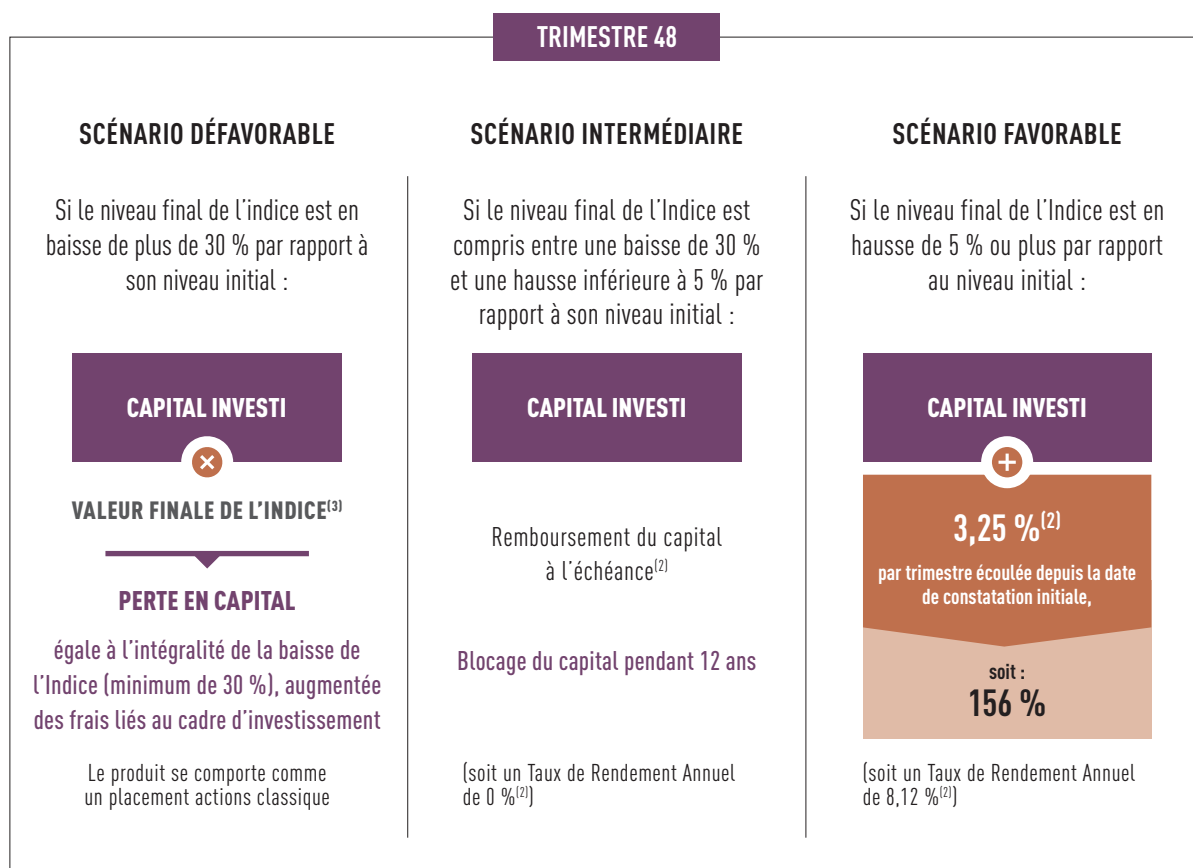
TRIMESTRE 48

SCÉNARIO DÉFAVORABLE

Si le niveau final de l'indice est en baisse de plus de 30 % par rapport à son niveau initial :

CAPITAL INVESTI

VALEUR FINALE DE L'INDICE$^{(3)}$

PERTE EN CAPITAL

égale à l'intégralité de la baisse de l'Indice (minimum de 30 %), augmentée des frais liés au cadre d'investissement

Le produit se comporte comme un placement actions classique

SCÉNARIO INTERMÉDIAIRE

Si le niveau final de l'Indice est compris entre une baisse de 30 % et une hausse inférieure à 5 % par rapport à son niveau initial :

CAPITAL INVESTI

Remboursement du capital à l'échéance$^{(2)}$

Blocage du capital pendant 12 ans

(soit un Taux de Rendement Annuel de 0 %$^{(2)}$)

SCÉNARIO FAVORABLE

Si le niveau final de l'Indice est en hausse de 5 % ou plus par rapport au niveau initial :

CAPITAL INVESTI

3,25 %$^{(2)}$

par trimestre écoulée depuis la date de constatation initiale,

soit :
156 %

(soit un Taux de Rendement Annuel de 8,12 %$^{(2)}$)